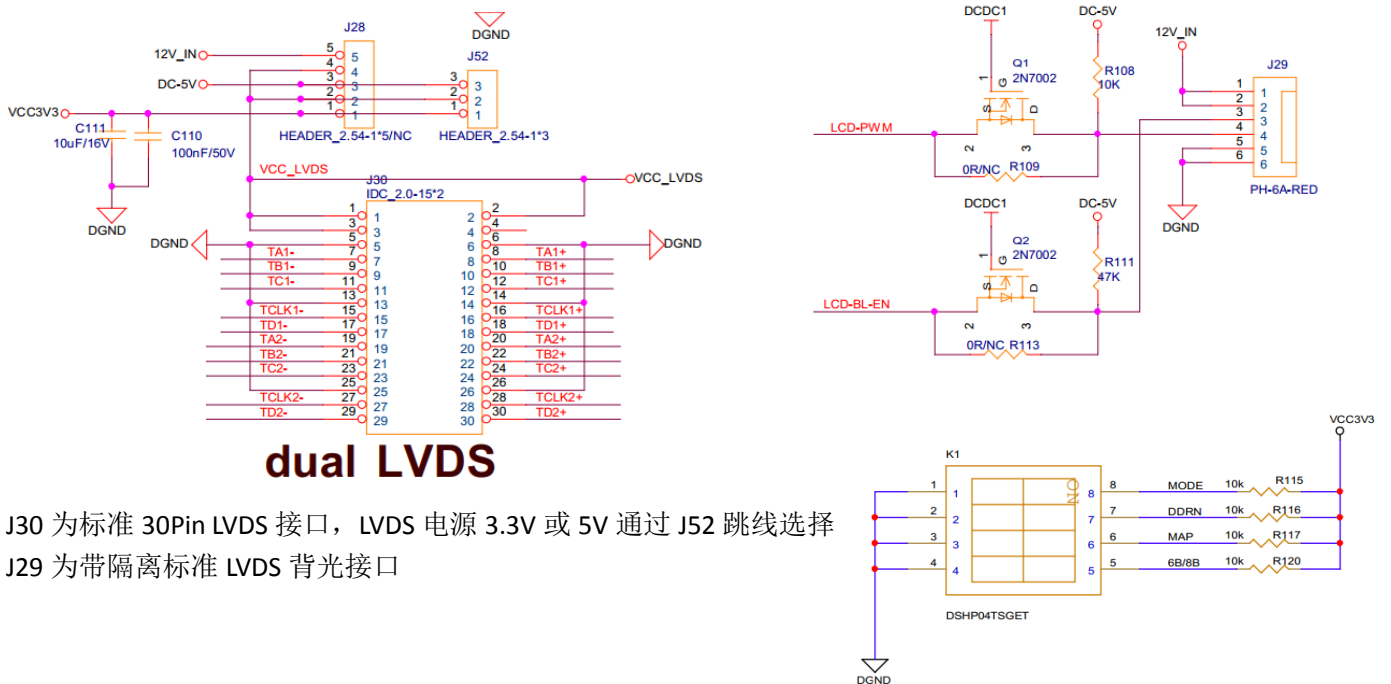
J28
DGND
J52
12V_IN
DC-5V
VCC3V3
5 5
4 4
3 3
2 2
1 1
3 3
2 2
1 1
C111
10uF/16V
C110
100nF/50V
HEADER_2.54-1*5/NC
HEADER_2.54-1*3
DGND
VCC_LVDS
J30
IDC_2.0-15*2
VCC_LVDS
DGND
DGND
TA1-
TB1-
TC1-
TCLK1-
TD1-
TA2-
TB2-
TC2-
TCLK2-
TD2-
TA1+
TB1+
TC1+
TCLK1+
TD1+
TA2+
TB2+
TC2+
TCLK2+
TD2+
1 2 3 4 5 6 7 8 9 10 11 12 13 14 15 16 17 18 19 20 21 22 23 24 25 26 27 28 29 30
dual LVDS

DCDC1
DC-5V
Q1
2N7002
R108
10K
12V_IN
J29
LCD-PWM
0R/NC R109
PH-6A-RED
DGND
DCDC1
DC-5V
Q2
2N7002
R111
47K
LCD-BL-EN
0R/NC R113
G S D
1 2 3 4 5 6

VCC3V3
K1
ON
MODE 10k R115
DDRN 10k R116
MAP 10k R117
6B/8B 10k R120
1 2 3 4 5 6 7 8
DSHP04TSGET
DGND

J30 为标准 30Pin LVDS 接口，LVDS 电源 3.3V 或 5V 通过 J52 跳线选择
J29 为带隔离标准 LVDS 背光接口